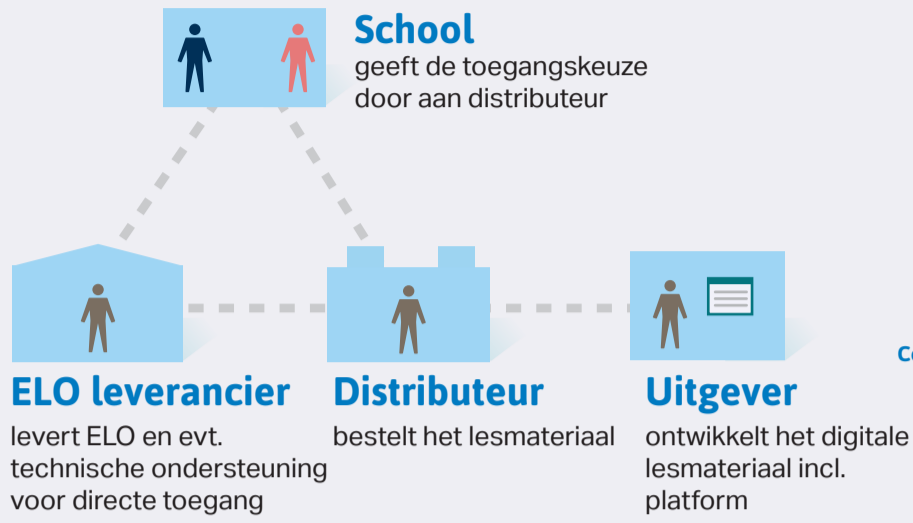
School
geeft de toegangskeuze door aan distributeur

ELO leverancier
levert ELO en evt. technische ondersteuning voor directe toegang

Distributeur
bestelt het lesmateriaal

Uitgever
ontwikkelt het digitale lesmateriaal incl. platform

Co